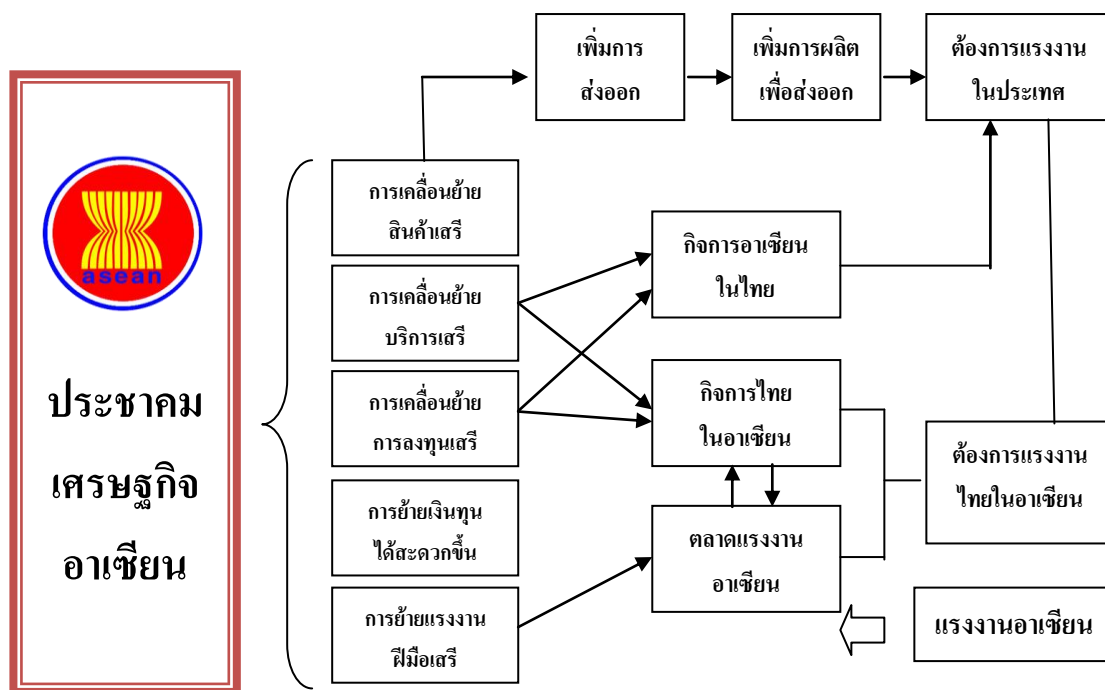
asean

ประชาคมเศรษฐกิจอาเซียน

การเคลื่อนย้ายสินค้าเสรี

การเคลื่อนย้ายบริการเสรี

การเคลื่อนย้ายการลงทุนเสรี

การย้ายเงินทุนได้สะดวกขึ้น

การย้ายแรงงานฝีมือเสรี

เพิ่มการส่งออก

เพิ่มการผลิตเพื่อส่งออก

ต้องการแรงงานในประเทศ

กิจการอาเซียนในไทย

กิจการไทยในอาเซียน

ตลาดแรงงานอาเซียน

ต้องการแรงงานไทยในอาเซียน

แรงงานอาเซียน